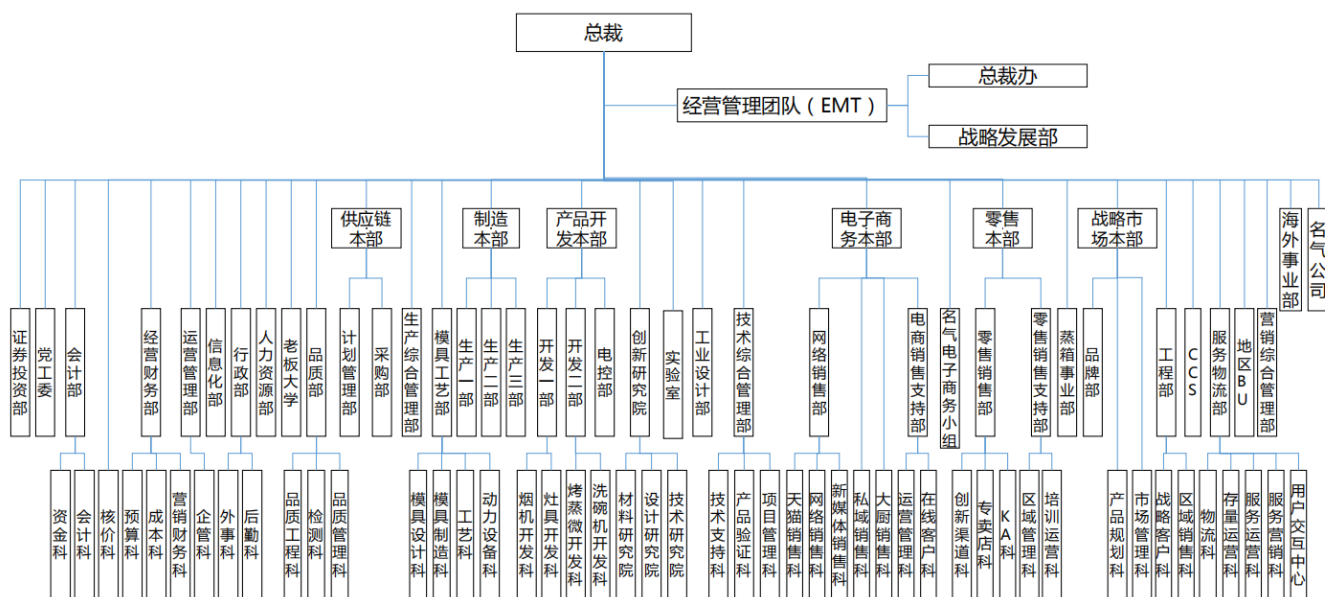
总裁

经营管理团队（EMT）

总裁办

战略发展部

供应链本部

制造本部

产品开发本部

电子商务本部

零售本部

战略市场本部

海外事业部

名气公司

证券投资部

党工委

会计部

经营财务部

运营管理部

信息化部

行政部

人力资源部

老板大学

品质部

计划管理部

采购部

生产综合管理部

模具工艺部

生产一部

生产二部

生产三部

开发一部

开发二部

电控部

创新研究院

实验室

工业设计部

技术综合管理部

网络销售部

电商销售支持部

名气电子商务小组

零售销售部

零售销售支持部

蒸箱事业部

品牌部

工程部

CCS

服务物流部

地区BU

营销综合管理部

资金科

会计科

核价科

预算科

成本科

营销财务科

企管科

外事科

后勤科

品质工程科

检测科

品质管理科

模具设计科

模具制造科

工艺科

动力设备科

烟机开发科

灶具开发科

烤蒸微开发科

洗碗机开发科

材料研究院

设计研究院

技术研究院

技术支持科

产品验证科

项目管理科

天猫销售科

网络销售科

新媒体销售科

私域销售科

大厨销售科

运营管理科

在线客户科

创新渠道科

专卖店科

KA科

区域管理科

培训运营科

产品规划科

市场管理科

战略客户科

区域销售科

物流科

存量运营科

服务运营科

服务营销科

用户交互中心